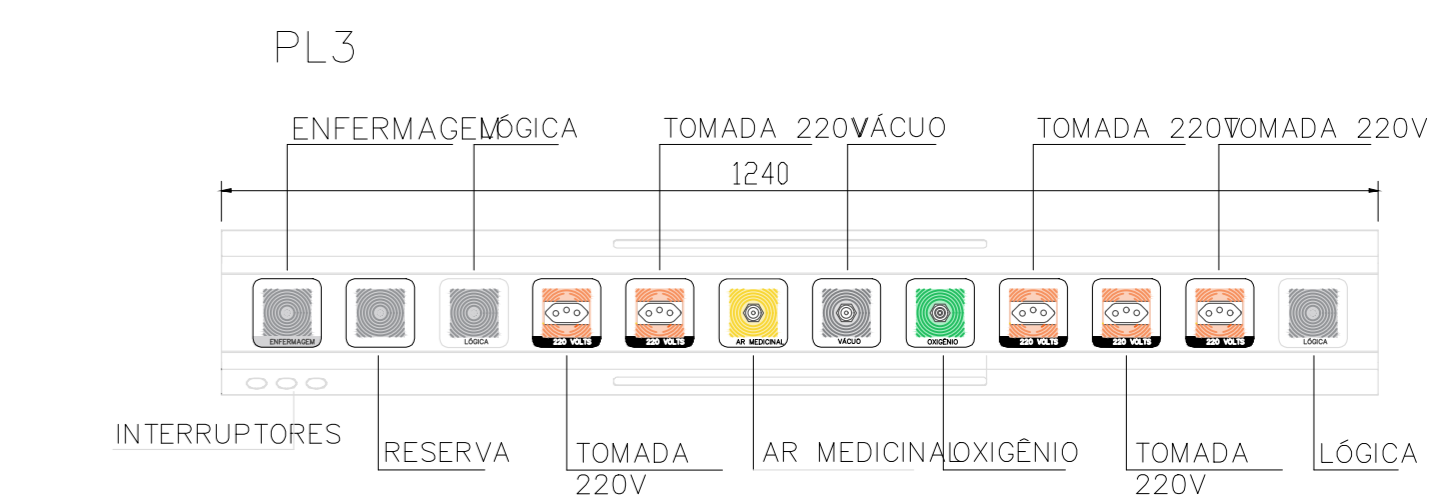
PL3

ENFERMAGEM LÓGICA TOMADA 220V VÁCUO TOMADA 220V TOMADA 220V

1240

ENFERMAGEM LÓGICA 220 VOLTS 220 VOLTS AR MEDICINAL VÁCUO OXIGÊNIO 220 VOLTS 220 VOLTS 220 VOLTS LÓGICA

INTERRUPTORES RESERVA TOMADA 220V AR MEDICINAL OXIGÊNIO TOMADA 220V LÓGICA